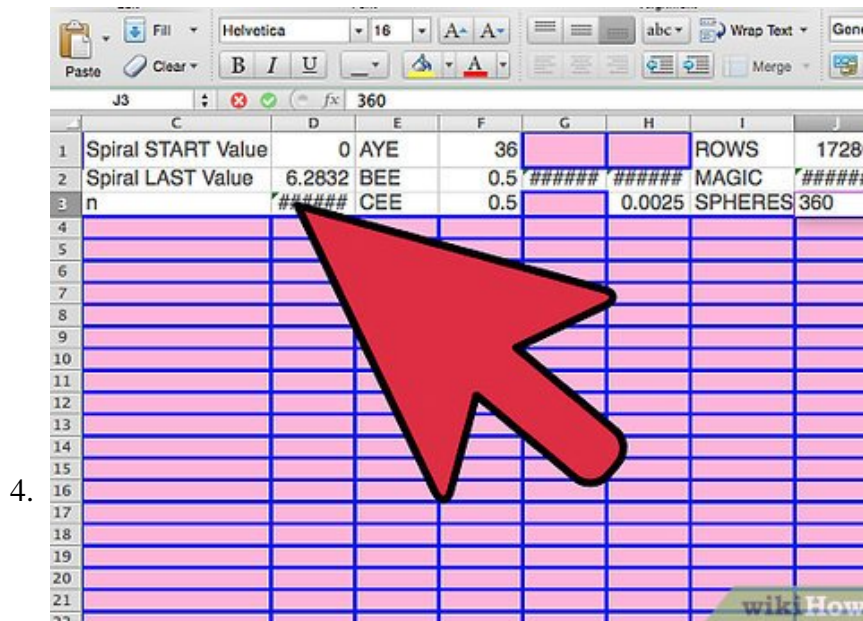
4.

Paste

Fill

Clear

Helvetica

16

B I U

abc

Wrap Text

Gene

Merge

J3

fx 360

| | C | D | E | F | G | H | I | J |
|---|---|---|---|---|---|---|---|---|
| 1 | Spiral START Value | 0 | AYE | 36 | | | ROWS | 1728 |
| 2 | Spiral LAST Value | 6.2832 | BEE | 0.5 | ###### | ###### | MAGIC | ##### |
| 3 | n | ###### | CEE | 0.5 | | 0.0025 | SPHERES | 360 |
| 4 | | | | | | | | |
| 5 | | | | | | | | |
| 6 | | | | | | | | |
| 7 | | | | | | | | |
| 8 | | | | | | | | |
| 9 | | | | | | | | |
| 10 | | | | | | | | |
| 11 | | | | | | | | |
| 12 | | | | | | | | |
| 13 | | | | | | | | |
| 14 | | | | | | | | |
| 15 | | | | | | | | |
| 16 | | | | | | | | |
| 17 | | | | | | | | |
| 18 | | | | | | | | |
| 19 | | | | | | | | |
| 20 | | | | | | | | |
| 21 | | | | | | | | |

wikiHow